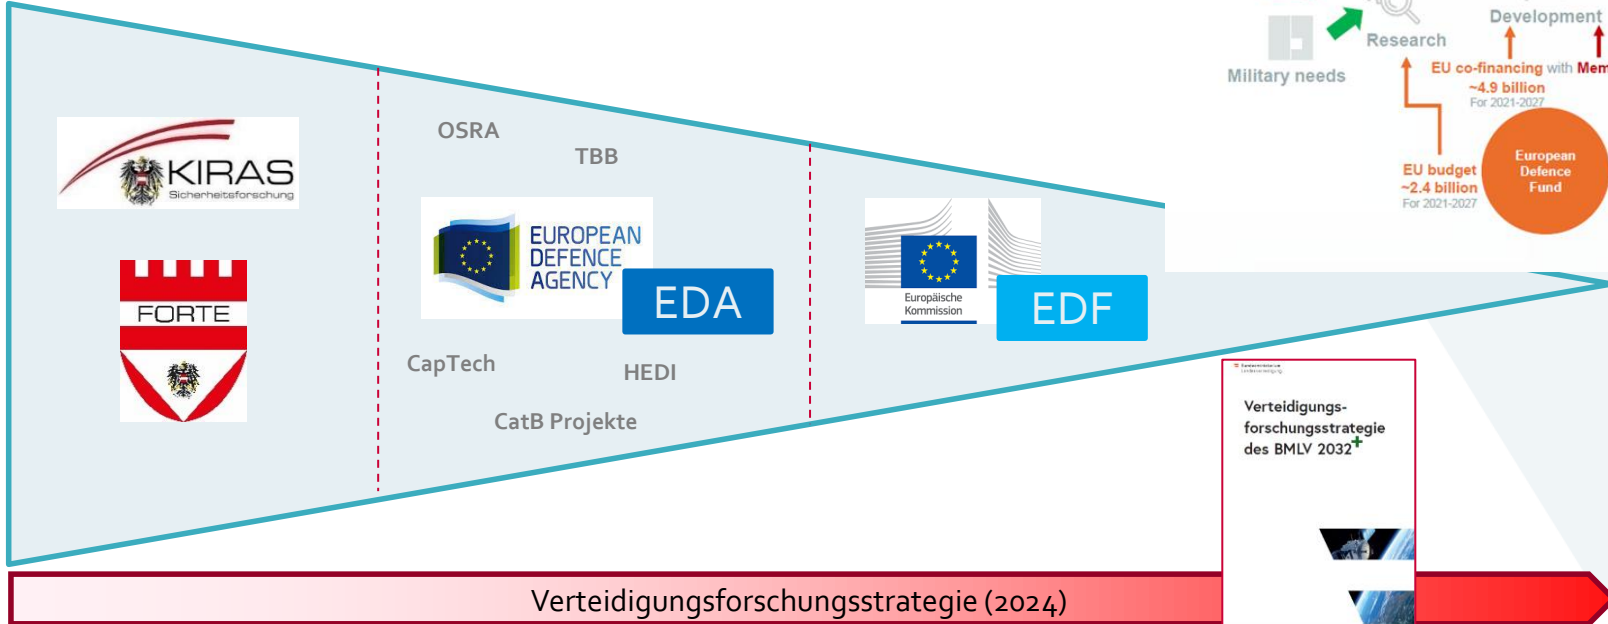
KIRAS
Sicherheitsforschung

FORTE

OSRA

TBB

EUROPEAN DEFENCE AGENCY

EDA

CapTech

HEDI

CatB Projekte

Europäische Kommission

EDF

Military needs

Research

Development

EU co-financing with Mem
~4.9 billion
For 2021-2027

EU budget
~2.4 billion
For 2021-2027

European Defence Fund

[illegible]

Verteidigungs-forschungsstrategie des BMLV 2032+

Verteidigungsforschungsstrategie (2024)